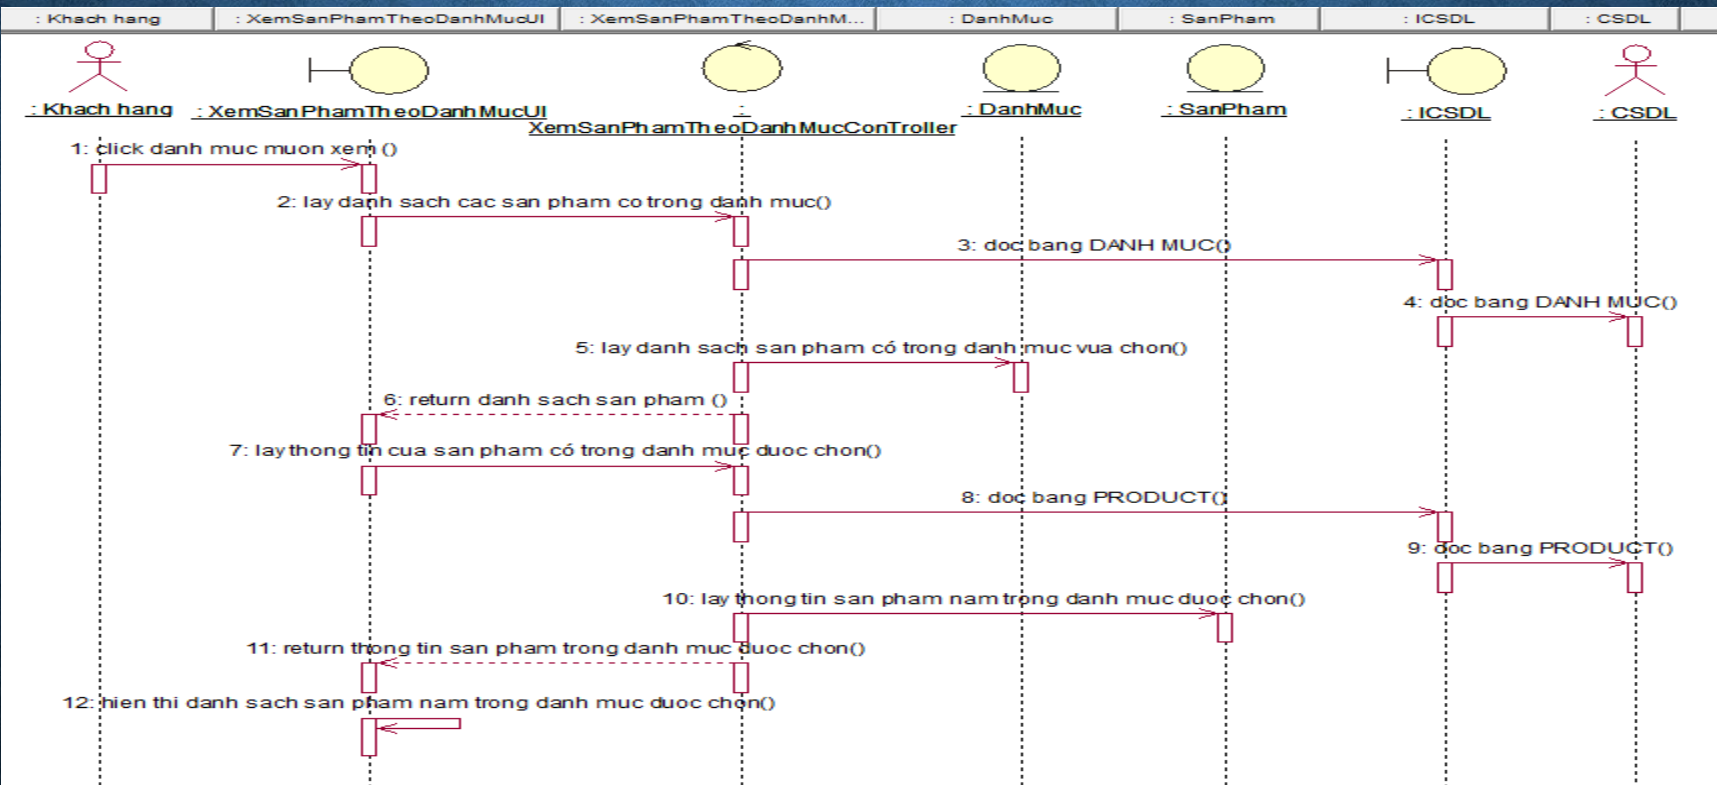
: Khach hang | : XemSanPhamTheoDanhMucUI | : XemSanPhamTheoDanhM... | : DanhMuc | : SanPham | : ICSDL | : CSDL

: Khach hang
: XemSanPhamTheoDanhMucUI
:
XemSanPhamTheoDanhMucConTroller
: DanhMuc
: SanPham
: ICSDL
: CSDL

1: click danh muc muon xem ()

2: lay danh sach cac san pham co trong danh muc()

3: doc bang DANH MUC()

4: doc bang DANH MUC()

5: lay danh sach san pham có trong danh muc vua chon()

6: return danh sach san pham ()

7: lay thong tin cua san pham có trong danh muc duoc chon()

8: doc bang PRODUCT()

9: doc bang PRODUCT()

10: lay thong tin san pham nam trong danh muc duoc chon()

11: return thong tin san pham trong danh muc duoc chon()

12: hien thi danh sach san pham nam trong danh muc duoc chon()